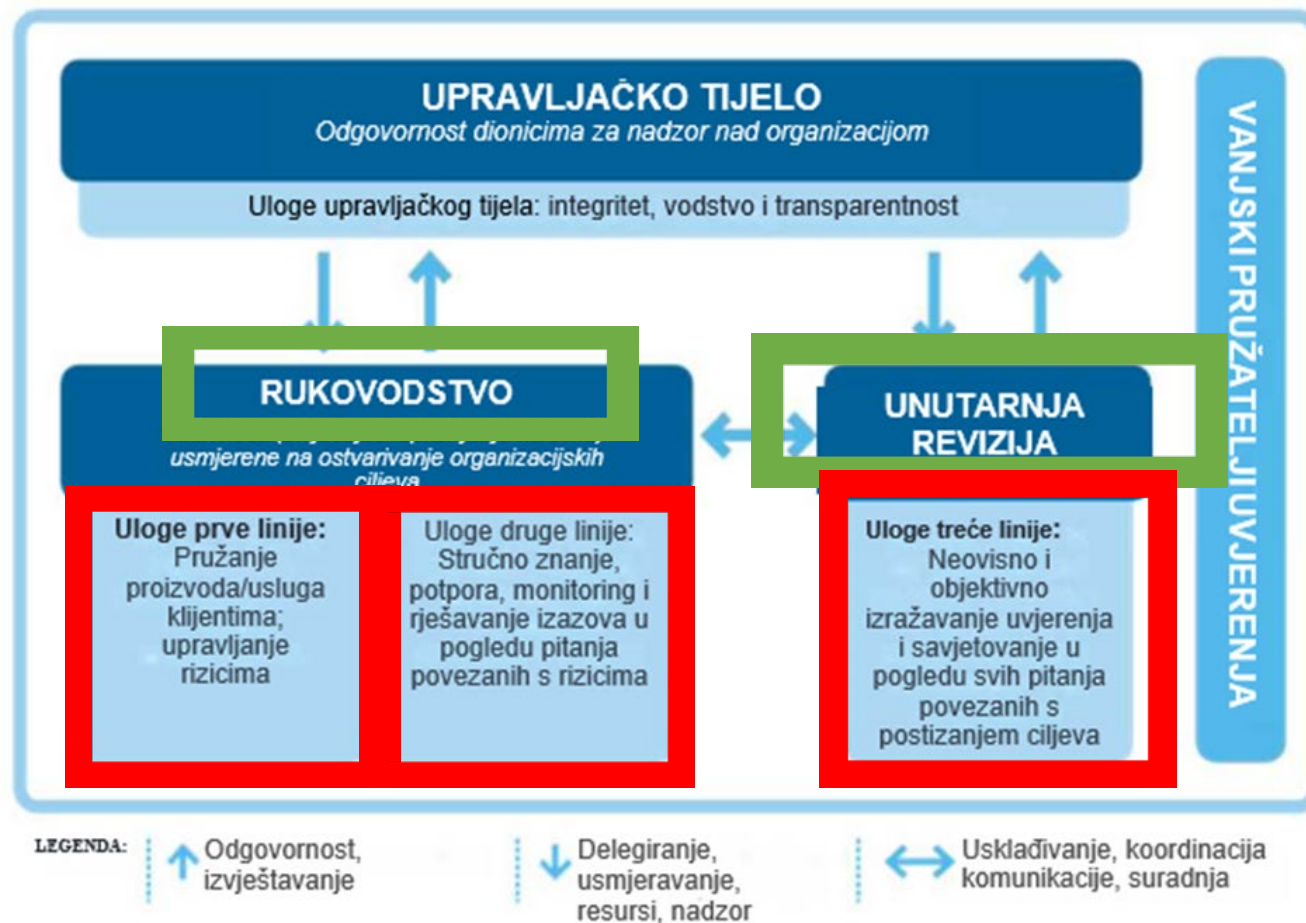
UPRAVLJAČKO TIJELO
*Odgovornost dionicima za nadzor nad organizacijom*

**Uloge upravljačkog tijela**: integritet, vodstvo i transparentnost

VANJSKI PRUŽATELJI UVJERENJA

RUKOVODSTVO

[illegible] *usmjerene na ostvarivanje organizacijskih* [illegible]

UNUTARNJA REVIZIJA

**Uloge prve linije:** Pružanje proizvoda/usluga klijentima; upravljanje rizicima

Uloge druge linije: Stručno znanje, potpora, monitoring i rješavanje izazova u pogledu pitanja povezanih s rizicima

**Uloge treće linije:** Neovisno i objektivno izražavanje uvjerenja i savjetovanje u pogledu svih pitanja povezanih s postizanjem ciljeva

LEGENDA: Odgovornost, izvještavanje

Delegiranje, usmjeravanje, resursi, nadzor

Usklađivanje, koordinacija komunikacije, suradnja